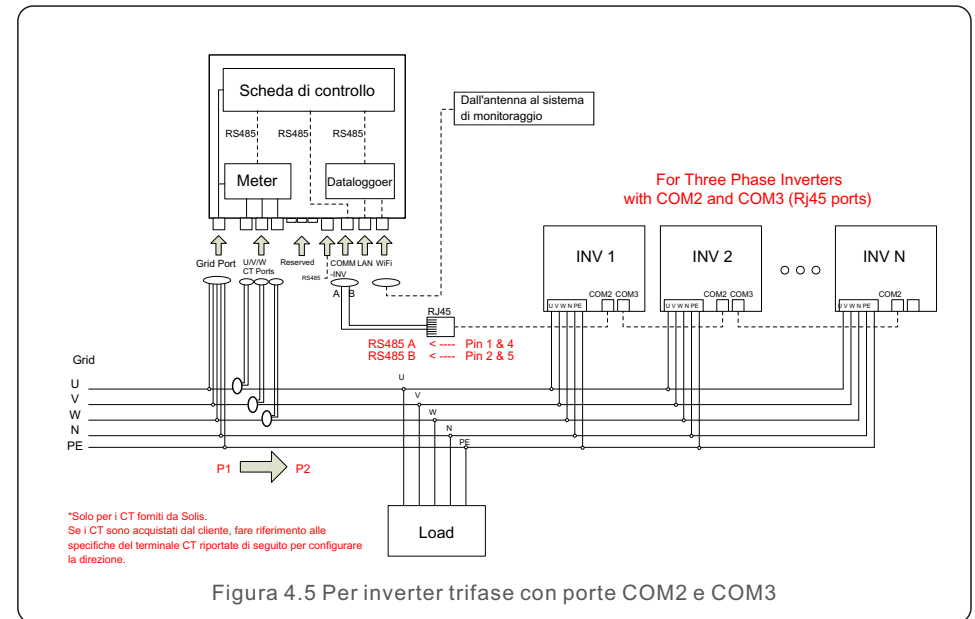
Scheda di controllo

RS485 RS485 RS485

Dall'antenna al sistema di monitoraggio

Meter

Dataloggoer

For Three Phase Inverters with COM2 and COM3 (Rj45 ports)

Grid Port

U/V/W CT Ports

Reserved

RS485

COMM -INV

A B

LAN

WiFi

INV 1

U V W N PE

COM2 COM3

INV 2

U V W N PE

COM2 COM3

INV N

U V W N PE

COM2

RJ45

RS485 A < ---- Pin 1 & 4
RS485 B < ---- Pin 2 & 5

Grid

U
V
W
N
PE

U
V
W
N
PE

P1 P2

*Solo per i CT forniti da Solis.
Se i CT sono acquistati dal cliente, fare riferimento alle specifiche del terminale CT riportate di seguito per configurare la direzione.

Load

Figura 4.5 Per inverter trifase con porte COM2 e COM3